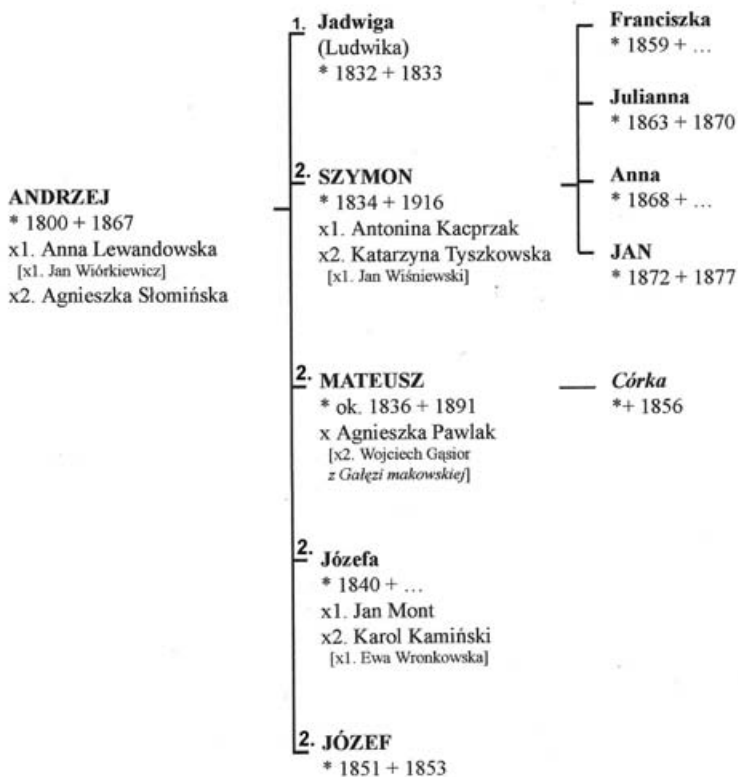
ANDRZEJ
* 1800 + 1867
x1. Anna Lewandowska
[x1. Jan Wiórkiewicz]
x2. Agnieszka Słomińska

1. Jadwiga
(Ludwika)
* 1832 + 1833

2. SZYMON
* 1834 + 1916
x1. Antonina Kacprzak
x2. Katarzyna Tyszkowska
[x1. Jan Wiśniewski]

Franciszka
* 1859 + ...

Julianna
* 1863 + 1870

Anna
* 1868 + ...

JAN
* 1872 + 1877

2. MATEUSZ
* ok. 1836 + 1891
x Agnieszka Pawlak
[x2. Wojciech Gąsior
z Gałęzi makowskiej]

Córka
*+ 1856

2. Józefa
* 1840 + ...
x1. Jan Mont
x2. Karol Kamiński
[x1. Ewa Wronkowska]

2. JÓZEF
* 1851 + 1853